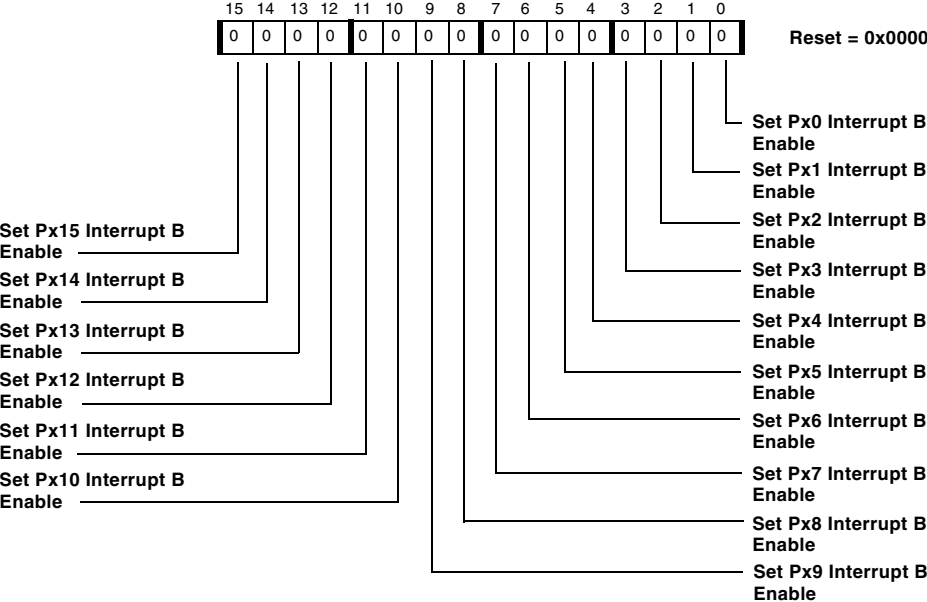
| 15 | 14 | 13 | 12 | 11 | 10 | 9 | 8 | 7 | 6 | 5 | 4 | 3 | 2 | 1 | 0 |
|---|---|---|---|---|---|---|---|---|---|---|---|---|---|---|---|
| 0 | 0 | 0 | 0 | 0 | 0 | 0 | 0 | 0 | 0 | 0 | 0 | 0 | 0 | 0 | 0 |

Reset = 0x0000

Set Px0 Interrupt B Enable

Set Px1 Interrupt B Enable

Set Px2 Interrupt B Enable

Set Px3 Interrupt B Enable

Set Px4 Interrupt B Enable

Set Px5 Interrupt B Enable

Set Px6 Interrupt B Enable

Set Px7 Interrupt B Enable

Set Px8 Interrupt B Enable

Set Px9 Interrupt B Enable

Set Px15 Interrupt B Enable

Set Px14 Interrupt B Enable

Set Px13 Interrupt B Enable

Set Px12 Interrupt B Enable

Set Px11 Interrupt B Enable

Set Px10 Interrupt B Enable